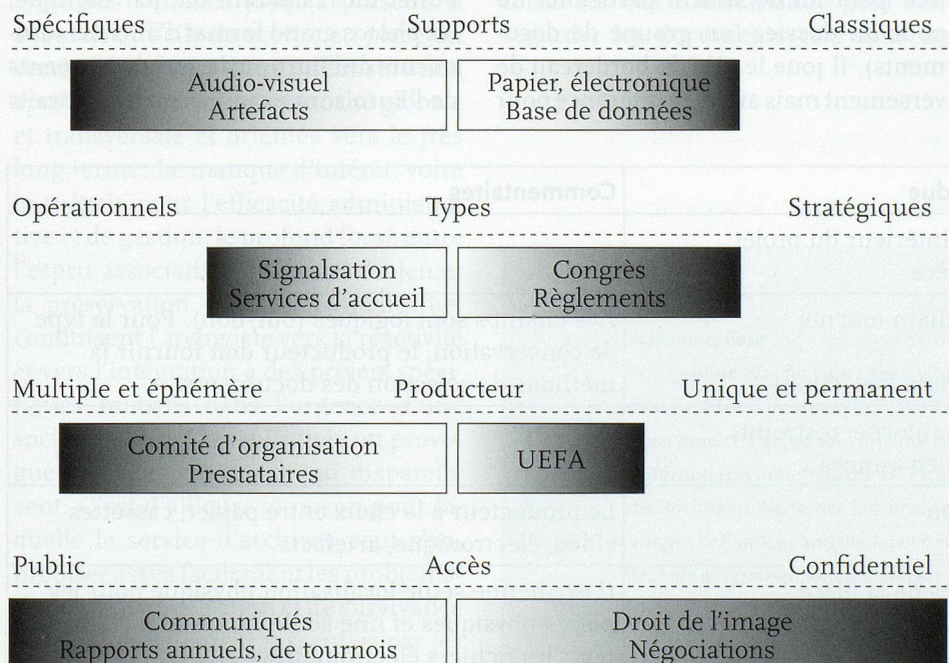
Spécifiques Supports Classiques

Audio-visuel
Artefacts

Papier, électronique
Base de données

Opérationnels Types Stratégiques

Signalsation
Services d'accueil

Congrès
Règlements

Multiple et éphémère Producteur Unique et permanent

Comité d'organisation
Prestataires

UEFA

Public Accès Confidentiel

Communiqués
Rapports annuels, de tournois

Droit de l'image
Négociations